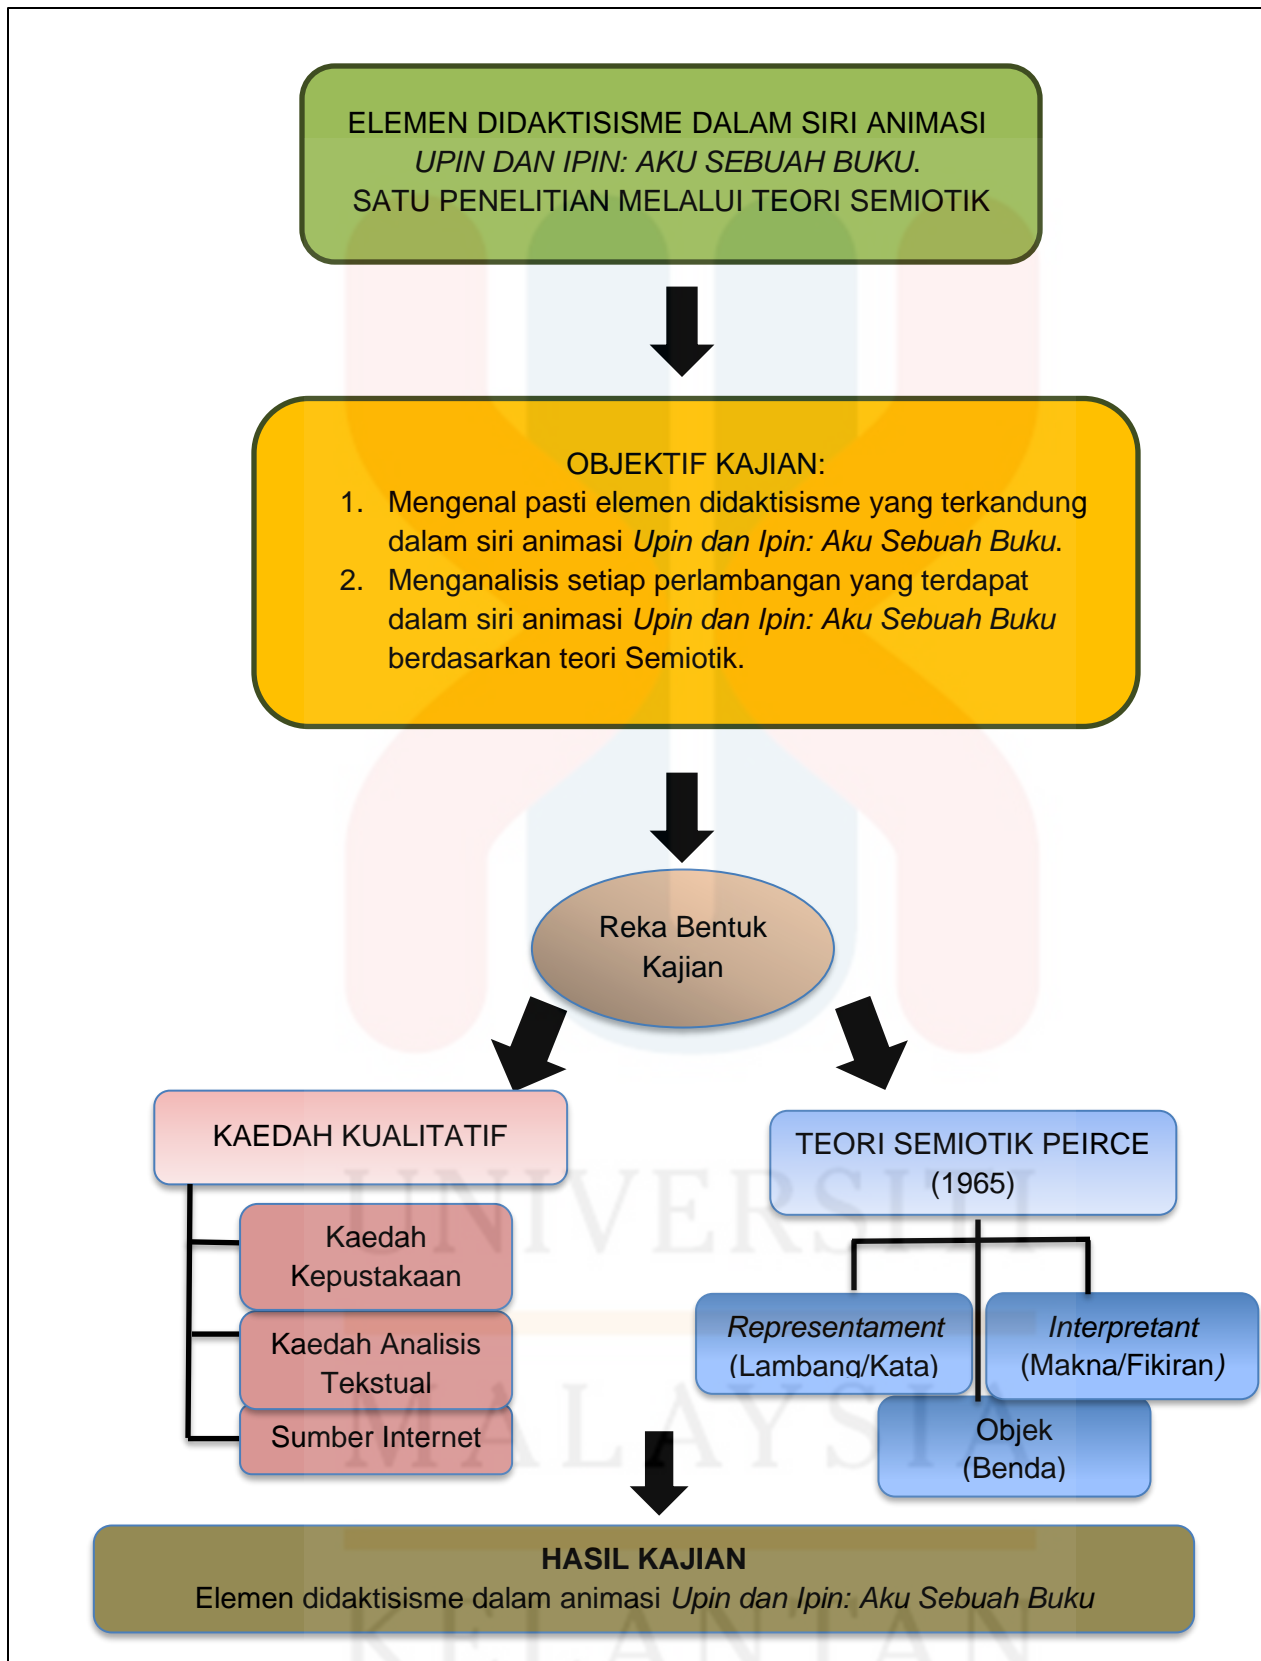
ELEMEN DIDAKTISISME DALAM SIRI ANIMASI
*UPIN DAN IPIN: AKU SEBUAH BUKU*.
SATU PENELITIAN MELALUI TEORI SEMIOTIK

OBJEKTIF KAJIAN:
1. Mengenal pasti elemen didaktisisme yang terkandung dalam siri animasi *Upin dan Ipin: Aku Sebuah Buku*.
2. Menganalisis setiap perlambangan yang terdapat dalam siri animasi *Upin dan Ipin: Aku Sebuah Buku* berdasarkan teori Semiotik.

Reka Bentuk Kajian

KAEDAH KUALITATIF

Kaedah Kepustakaan

Kaedah Analisis Tekstual

Sumber Internet

TEORI SEMIOTIK PEIRCE (1965)

*Representament* (Lambang/Kata)

*Interpretant* (Makna/Fikiran)

Objek (Benda)

HASIL KAJIAN
Elemen didaktisisme dalam animasi *Upin dan Ipin: Aku Sebuah Buku*

UNIVERSITI MALAYSIA KELANTAN